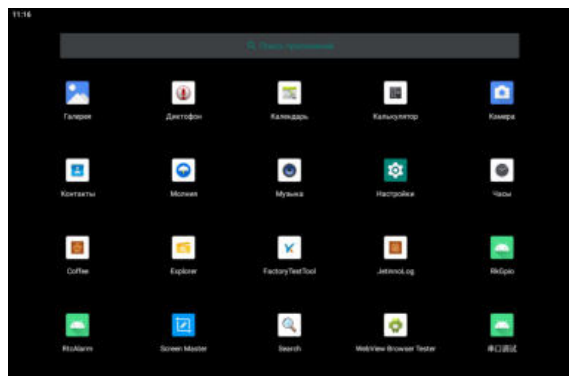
11:16

Поиск приложений

Галерея
Диктофон
Календарь
Калькулятор
Камера
Контакты
Молния
Музыка
Настройки
Часы
Coffee
Explorer
FactoryTestTool
JetronoLog
RkGpio
RtcAlarm
Screen Master
Search
WebView Browser Tester
串口调试